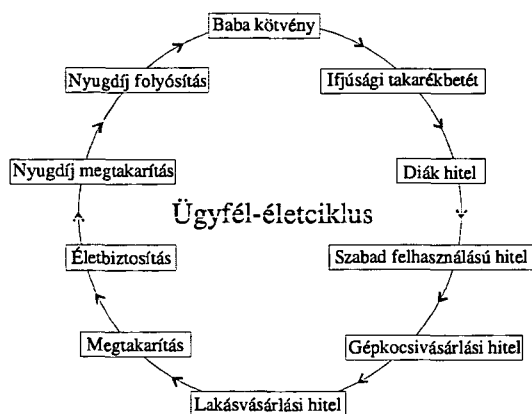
Baba kötvény

Ifjúsági takarékbetét

Diák hitel

Szabad felhasználású hitel

Gépkocsivásárlási hitel

Lakásvásárlási hitel

Megtakarítás

Életbiztosítás

Nyugdíj megtakarítás

Nyugdíj folyósítás

Ügyfél-életciklus